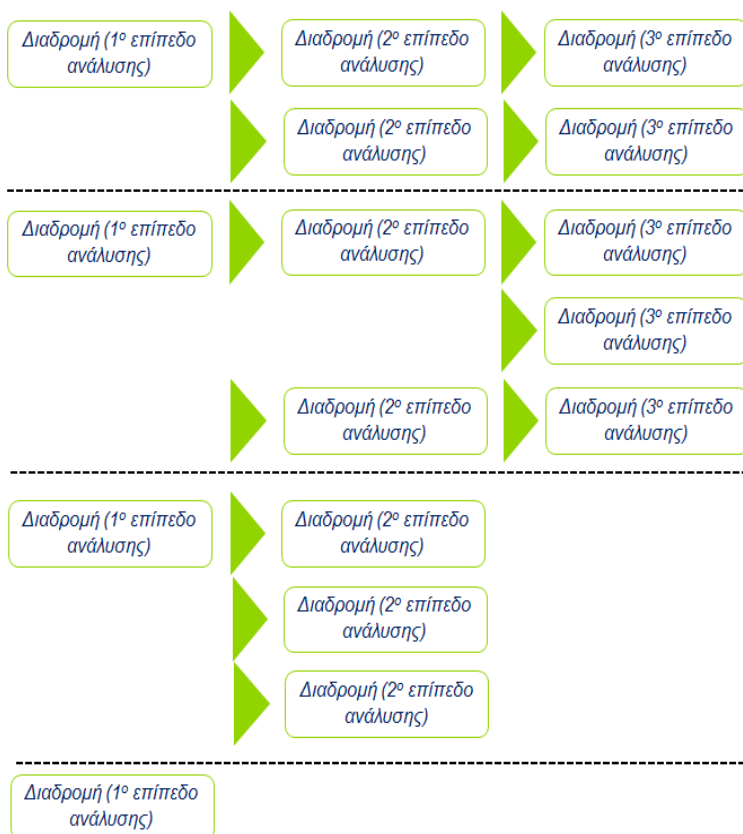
Διαδρομή ($1^o$ επίπεδο ανάλυσης)

Διαδρομή ($2^o$ επίπεδο ανάλυσης)

Διαδρομή ($3^o$ επίπεδο ανάλυσης)

Διαδρομή ($2^o$ επίπεδο ανάλυσης)

Διαδρομή ($3^o$ επίπεδο ανάλυσης)

Διαδρομή ($1^o$ επίπεδο ανάλυσης)

Διαδρομή ($2^o$ επίπεδο ανάλυσης)

Διαδρομή ($3^o$ επίπεδο ανάλυσης)

Διαδρομή ($3^o$ επίπεδο ανάλυσης)

Διαδρομή ($2^o$ επίπεδο ανάλυσης)

Διαδρομή ($3^o$ επίπεδο ανάλυσης)

Διαδρομή ($1^o$ επίπεδο ανάλυσης)

Διαδρομή ($2^o$ επίπεδο ανάλυσης)

Διαδρομή ($2^o$ επίπεδο ανάλυσης)

Διαδρομή ($2^o$ επίπεδο ανάλυσης)

Διαδρομή ($1^o$ επίπεδο ανάλυσης)